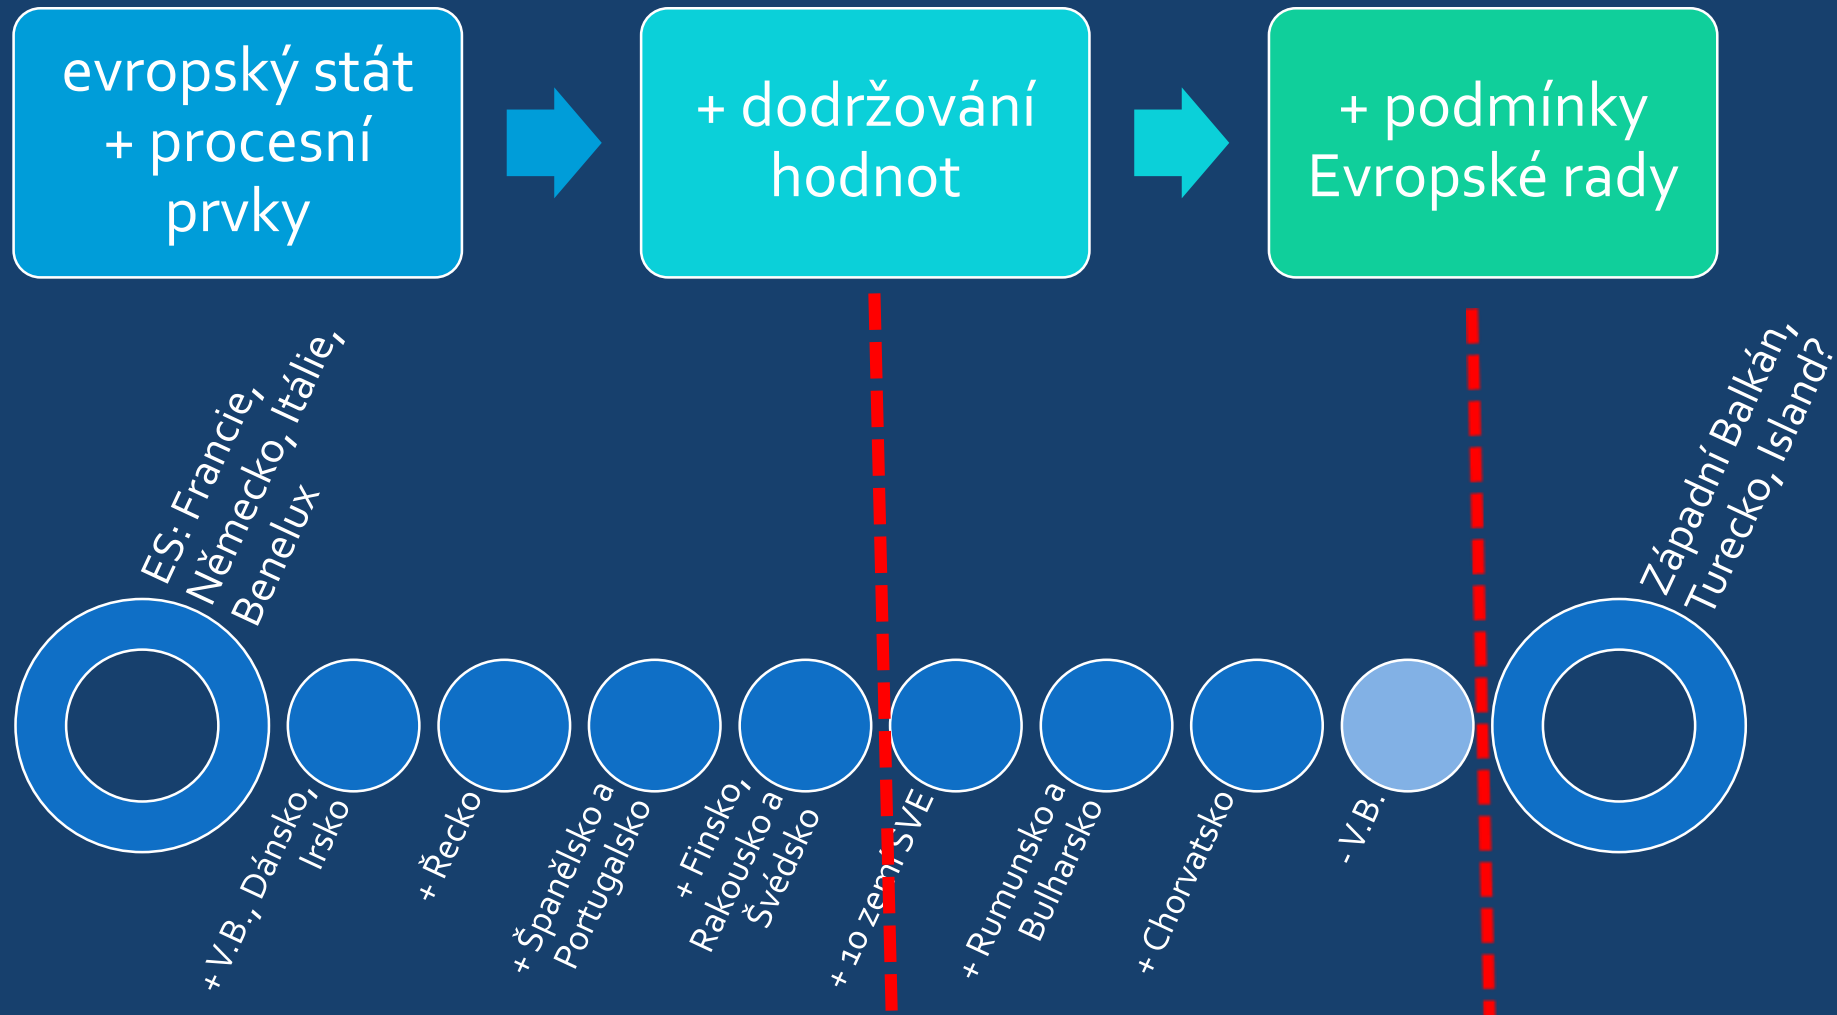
evropský stát + procesní prvky

+ dodržování hodnot

+ podmínky Evropské rady

ES: Francie, Německo, Itálie, Benelux

Západní Balkán, Turecko, Island?

+ V.B., Dánsko, Irsko

+ Řecko

+ Španělsko a Portugalsko

+ Finsko, Rakousko a Švédsko

+ 10 zemí SVE

+ Rumunsko a Bulharsko

+ Chorvatsko

- V.B.